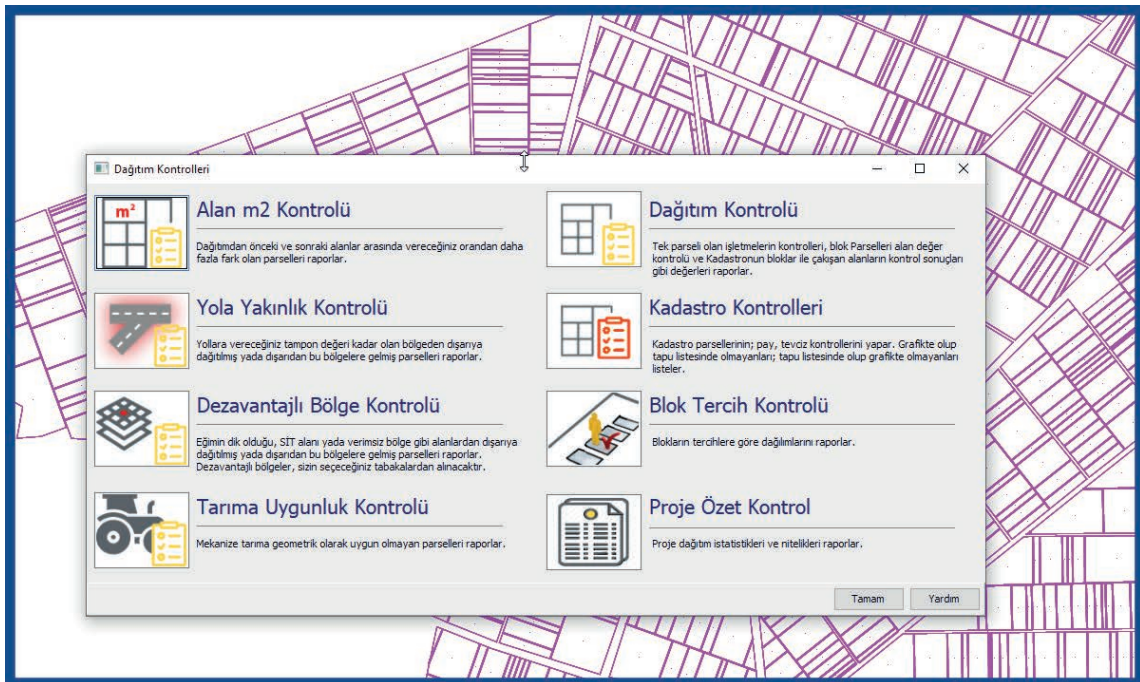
Dağıtım Kontrolleri

m²

Alan m2 Kontrolü

Dağıtımdan önceki ve sonraki alanlar arasında vereceğiniz orandan daha fazla fark olan parselleri raporlar.

Dağıtım Kontrolü

Tek parseli olan işletmelerin kontrolleri, blok Parselleri alan değer kontrolü ve Kadastronun bloklar ile çakışan alanların kontrol sonuçları gibi değerleri raporlar.

Yola Yakınlık Kontrolü

Yollara vereceğiniz tampon değeri kadar olan bölgeden dışarıya dağıtılmış yada dışarıdan bu bölgelere gelmiş parselleri raporlar.

Kadastro Kontrolleri

Kadastro parsellerinin; pay, tevciz kontrollerini yapar. Grafikte olup tapu listesinde olmayanları; tapu listesinde olup grafikte olmayanları listeler.

Dezavantajlı Bölge Kontrolü

Eğimin dik olduğu, SİT alanı yada verimsiz bölge gibi alanlardan dışarıya dağıtılmış yada dışarıdan bu bölgelere gelmiş parselleri raporlar. Dezavantajlı bölgeler, sizin seçeceğiniz tabakalardan alınacaktır.

Blok Tercih Kontrolü

Blokların tercihlere göre dağılımlarını raporlar.

Tarıma Uygunluk Kontrolü

Mekanize tarıma geometrik olarak uygun olmayan parselleri raporlar.

Proje Özet Kontrol

Proje dağıtım istatistikleri ve nitelikleri raporlar.

Tamam

Yardım